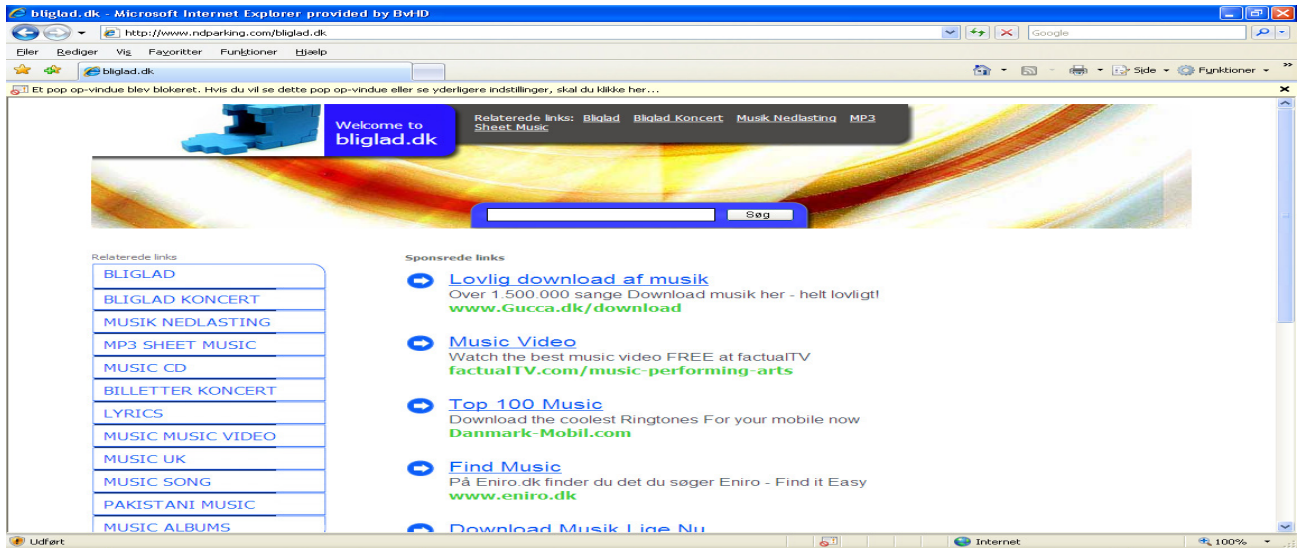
bliglad.dk - Microsoft Internet Explorer provided by BvHD

http://www.ndparking.com/bliglad.dk

Google

Filer Rediger Vis Favoritter Funktioner Hjælp

bliglad.dk

Side Funktioner

Et pop op-vindue blev blokeret. Hvis du vil se dette pop op-vindue eller se yderligere indstillinger, skal du klikke her...

Welcome to bliglad.dk

Relaterede links: Bliglad Bliglad Koncert Musik Nedlasting MP3 Sheet Music

Søg

Relaterede links

BLIGLAD
BLIGLAD KONCERT
MUSIK NEDLASTING
MP3 SHEET MUSIC
MUSIC CD
BILLETTER KONCERT
LYRICS
MUSIC MUSIC VIDEO
MUSIC UK
MUSIC SONG
PAKISTANI MUSIC
MUSIC ALBUMS

Sponsrede links

Lovlig download af musik
Over 1.500.000 sange Download musik her - helt lovligt!
www.Gucca.dk/download

Music Video
Watch the best music video FREE at factualTV
factualTV.com/music-performing-arts

Top 100 Music
Download the coolest Ringtones For your mobile now
Danmark-Mobil.com

Find Music
På Eniro.dk finder du det du søger Eniro - Find it Easy
www.eniro.dk

Download Musik Lige Nu

Udført

Internet

100%